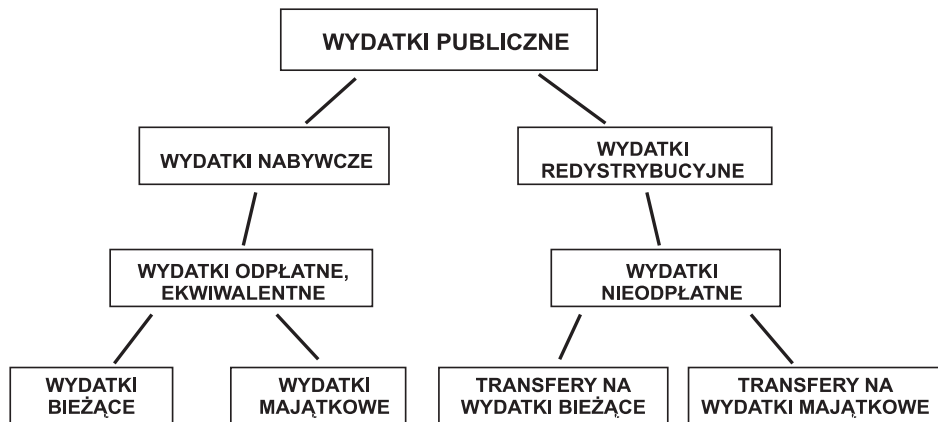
WYDATKI PUBLICZNE

WYDATKI NABYWCZE

WYDATKI REDYSTRYBUCYJNE

WYDATKI ODPŁATNE, EKWIWALENTNE

WYDATKI NIEODPŁATNE

WYDATKI BIEŻĄCE

WYDATKI MAJĄTKOWE

TRANSFERY NA WYDATKI BIEŻĄCE

TRANSFERY NA WYDATKI MAJĄTKOWE